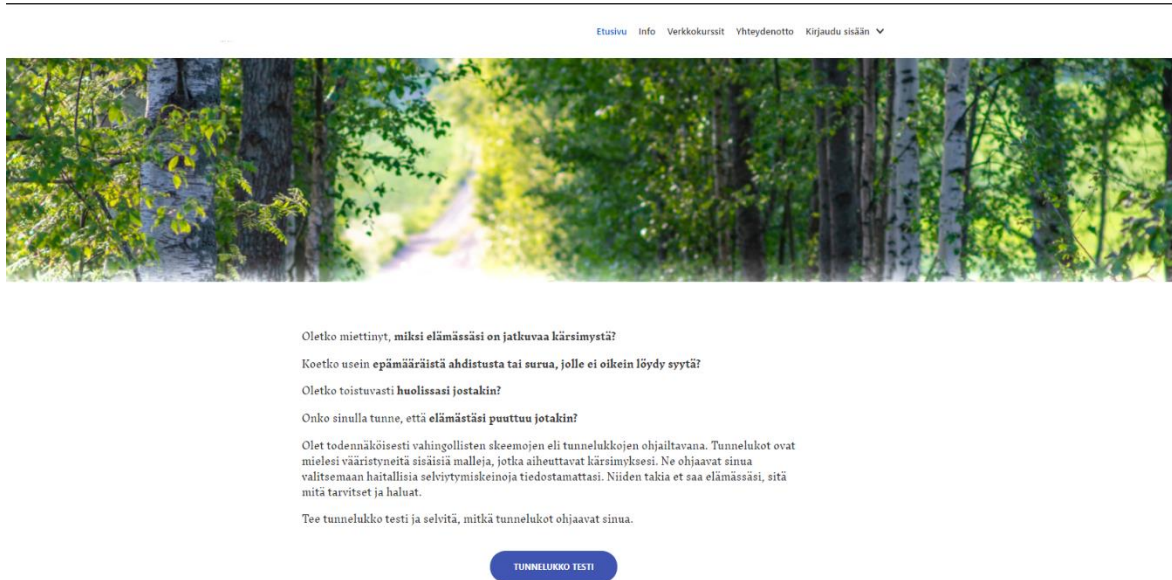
Etusivu Info Verkkokurssit Yhteydenotto Kirjaudu sisään

Oletko miettinyt, **miksi elämässäsi on jatkuvaa kärsimystä?**

Koetko usein **epämääräistä ahdistusta tai surua, jolle ei oikein löydy syytä?**

Oletko toistuvasti **huolissasi jostakin?**

Onko sinulla tunne, että **elämästäsi puuttuu jotakin?**

Olet todennäköisesti vahingollisten skeemojen eli tunnelukkojen ohjailtavana. Tunnelukot ovat mielesi vääristyneitä sisäisiä malleja, jotka aiheuttavat kärsimyksesi. Ne ohjaavat sinua valitsemaan haitallisia selviytymiskeinoja tiedostamattasi. Niiden takia et saa elämässäsi, sitä mitä tarvitset ja haluat.

Tee tunnelukko testi ja selvitä, mitkä tunnelukot ohjaavat sinua.

TUNNELUKKO TESTI